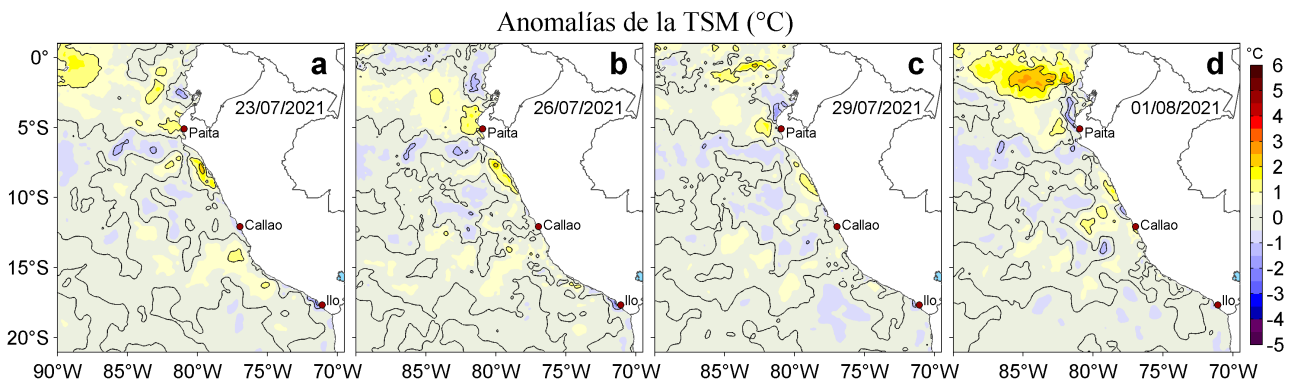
Anomalías de la TSM (°C)

a
23/07/2021
Paita
Callao
Ilo

b
26/07/2021
Paita
Callao
Ilo

c
29/07/2021
Paita
Callao
Ilo

d
01/08/2021
Paita
Callao
Ilo

0°
5°S
10°S
15°S
20°S

90°W 85°W 80°W 75°W 70°W
85°W 80°W 75°W 70°W
85°W 80°W 75°W 70°W
85°W 80°W 75°W 70°W

°C
6
5
4
3
2
1
0
-1
-2
-3
-4
-5